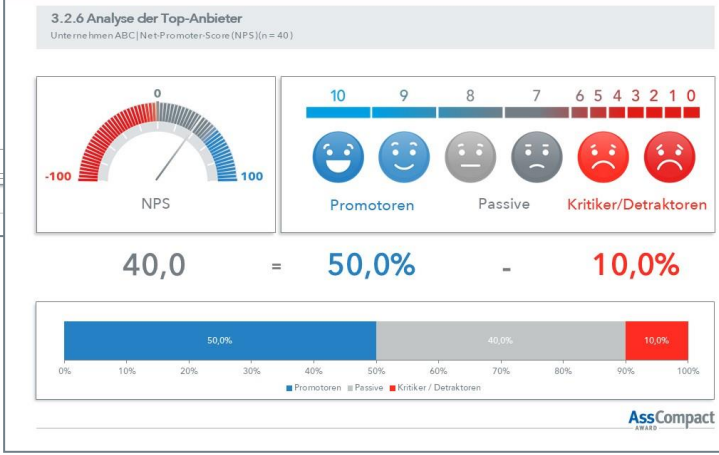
3.2.6 Analyse der Top-Anbieter
Unternehmen ABC | Net-Promoter-Score (NPS) (n = 40)

0
-100
100
NPS

10 9 8 7 6 5 4 3 2 1 0

Promotoren
Passive
Kritiker/Detraktoren

40,0 = 50,0% - 10,0%

50,0%
40,0%
10,0%

0% 10% 20% 30% 40% 50% 60% 70% 80% 90% 100%

Promotoren Passive Kritiker / Detraktoren

AssCompact
AWARD